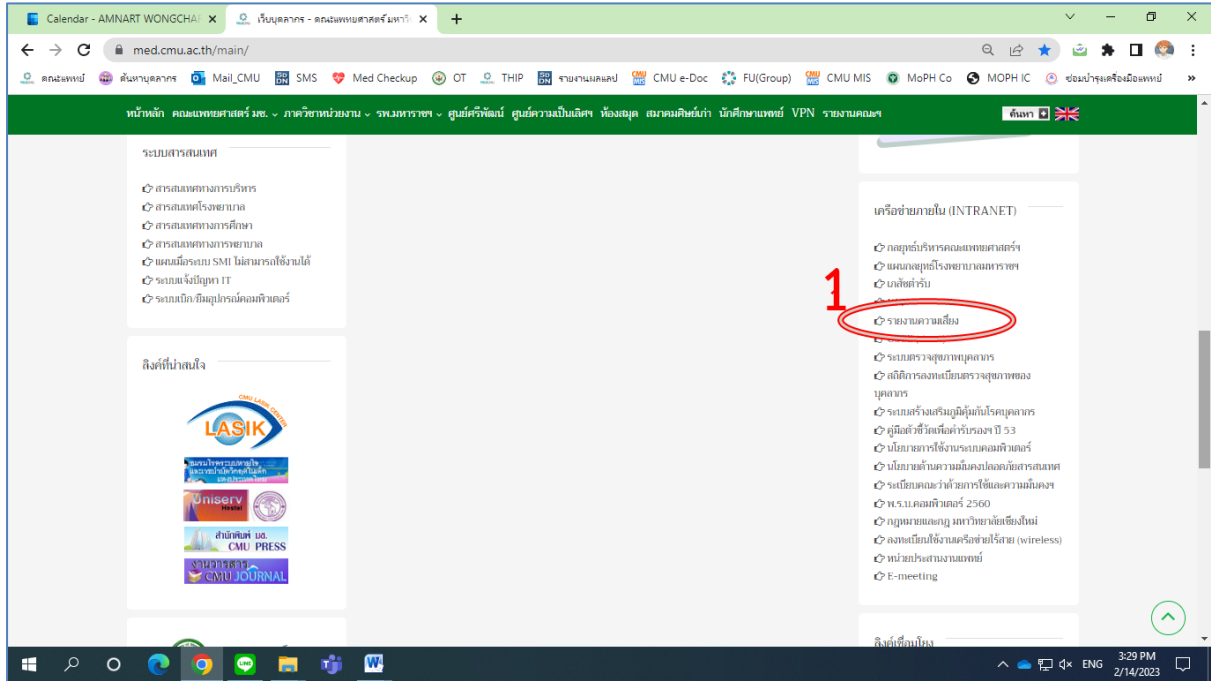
Calendar - AMNART WONGCHAI ×
เว็บบุคลากร - คณะแพทยศาสตร์ มหาวิ ×
+

med.cmu.ac.th/main/

คณะแพทย์ ค้นหาบุคลากร Mail_CMU SMS Med Checkup OT THIP รายงานผลแลป CMU e-Doc FU(Group) CMU MIS MoPH Co MOPH IC ซ่อมบำรุงเครื่องมือแพทย์ »

หน้าหลัก คณะแพทยศาสตร์ มช. ภาควิชาหน่วยงาน รพ.มหาราชฯ ศูนย์ศรีพัฒน์ ศูนย์ความเป็นเลิศฯ ห้องสมุด สมาคมศิษย์เก่า นักศึกษาแพทย์ VPN รายงานคณะฯ ค้นหา

ระบบสารสนเทศ

สารสนเทศทางการบริหาร
สารสนเทศโรงพยาบาล
สารสนเทศทางการศึกษา
สารสนเทศทางการพยาบาล
แผนเมื่อระบบ SMI ไม่สามารถใช้งานได้
ระบบแจ้งปัญหา IT
ระบบเบิก/ยืมอุปกรณ์คอมพิวเตอร์

ลิงค์ที่น่าสนใจ

CMU LASIK CENTER LASIK
Uniserv Hostel
สำนักพิมพ์ มช. CMU PRESS
งานวารสาร CMU JOURNAL

เครือข่ายภายใน (INTRANET)

กลยุทธ์บริหารคณะแพทยศาสตร์ฯ
แผนกลยุทธ์โรงพยาบาลมหาราชฯ
เอลัยต์รับ
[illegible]
1
รายงานความเสี่ยง
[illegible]
ระบบตรวจสุขภาพบุคลากร
สถิติการลงทะเบียนตรวจสุขภาพของบุคลากร
ระบบสร้างเสริมภูมิคุ้มกันโรคบุคลากร
คู่มือค่าชี้วัดเพื่อคำรับรองฯ ปี 53
นโยบายการใช้งานระบบคอมพิวเตอร์
นโยบายด้านความมั่นคงปลอดภัยสารสนเทศ
ระเบียบคณะว่าด้วยการใช้และความมั่นคงฯ
พ.ร.บ.คอมพิวเตอร์ 2560
กฎหมายและกฎ มหาวิทยาลัยเชียงใหม่
ลงทะเบียนใช้งานเครือข่ายไร้สาย (wireless)
หน่วยประสานงานแพทย์
E-meeting

ลิงค์เชื่อมโยง

ENG 3:29 PM 2/14/2023